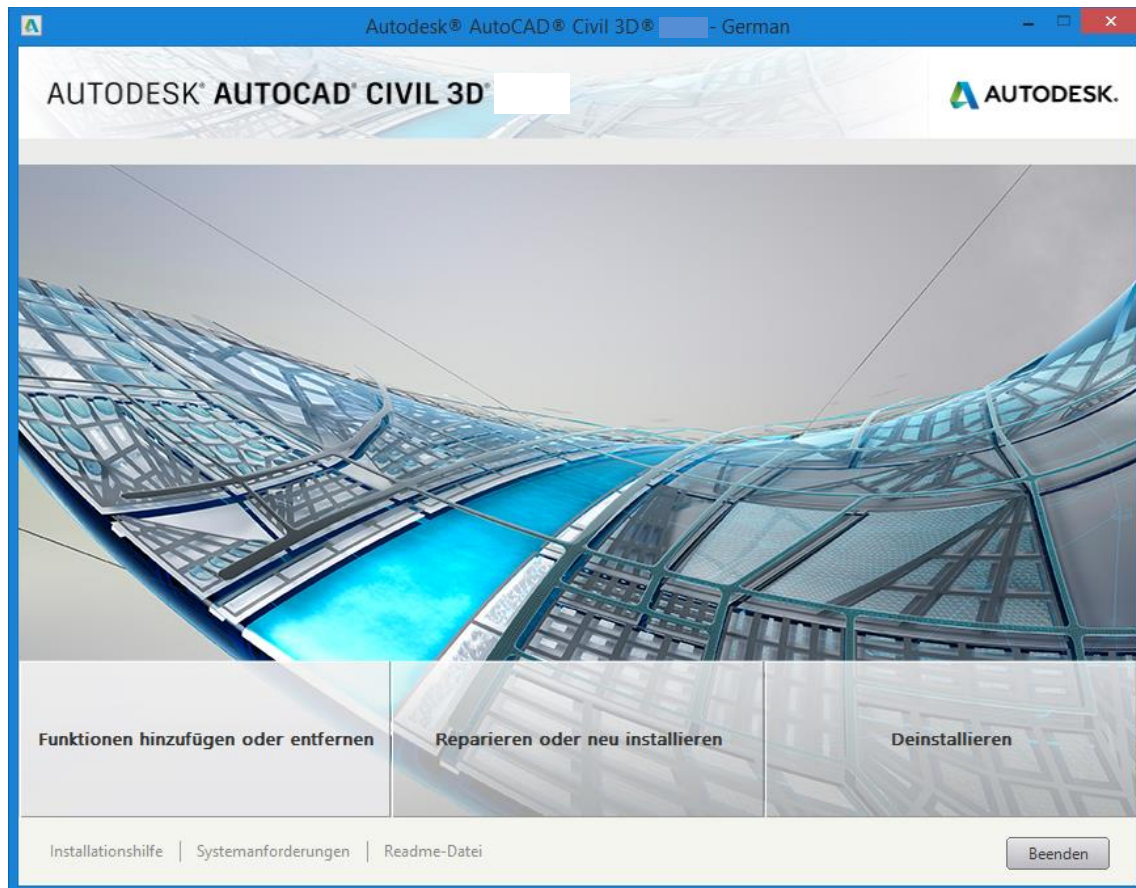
Autodesk® AutoCAD® Civil 3D® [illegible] - German

AUTODESK® AUTOCAD® CIVIL 3D®

AUTODESK.

Funktionen hinzufügen oder entfernen

Reparieren oder neu installieren

Deinstallieren

Installationshilfe | Systemanforderungen | Readme-Datei

Beenden